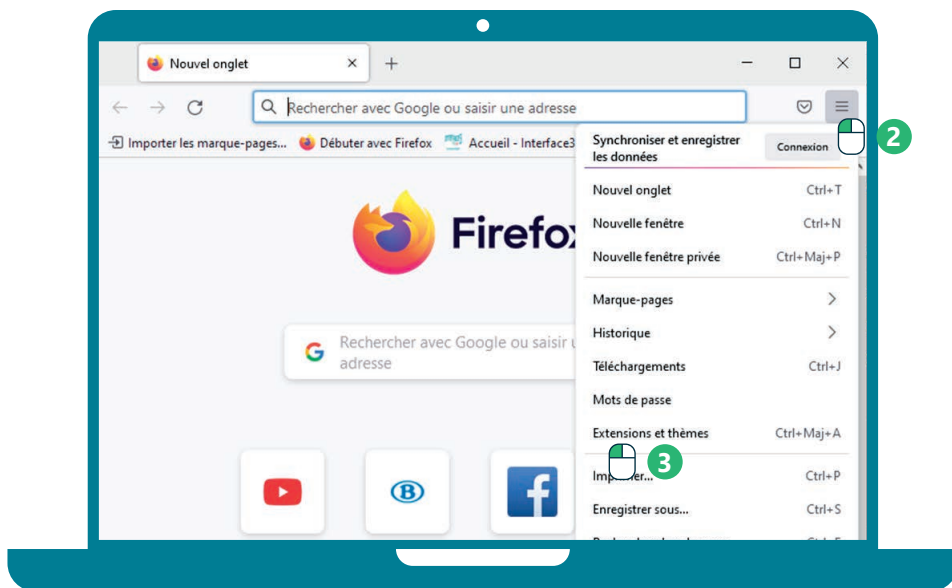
Nouvel onglet ×
+
Rechercher avec Google ou saisir une adresse
Importer les marque-pages... Débuter avec Firefox Accueil - Interface3
Firefox
Rechercher avec Google ou saisir une adresse
Synchroniser et enregistrer les données
Connexion
2
Nouvel onglet Ctrl+T
Nouvelle fenêtre Ctrl+N
Nouvelle fenêtre privée Ctrl+Maj+P
Marque-pages
Historique
Téléchargements Ctrl+J
Mots de passe
Extensions et thèmes Ctrl+Maj+A
3
Imp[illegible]er... Ctrl+P
Enregistrer sous... Ctrl+S
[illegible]